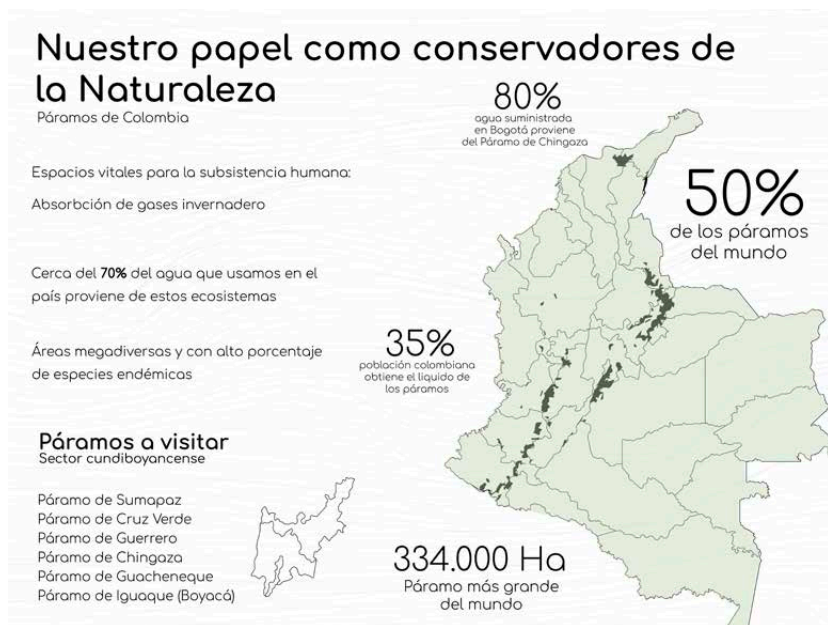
Nuestro papel como conservadores de la Naturaleza
Páramos de Colombia

80%
agua suministrada en Bogotá proviene del Páramo de Chingaza

Espacios vitales para la subsistencia humana:

Absorbción de gases invernadero

50%
de los páramos del mundo

Cerca del **70%** del agua que usamos en el país proviene de estos ecosistemas

Áreas megadiversas y con alto porcentaje de especies endémicas

35%
población colombiana obtiene el liquido de los páramos

Páramos a visitar
Sector cundiboyancense

Páramo de Sumapaz
Páramo de Cruz Verde
Páramo de Guerrero
Páramo de Chingaza
Páramo de Guacheneque
Páramo de Iguaque (Boyacá)

334.000 Ha
Páramo más grande del mundo